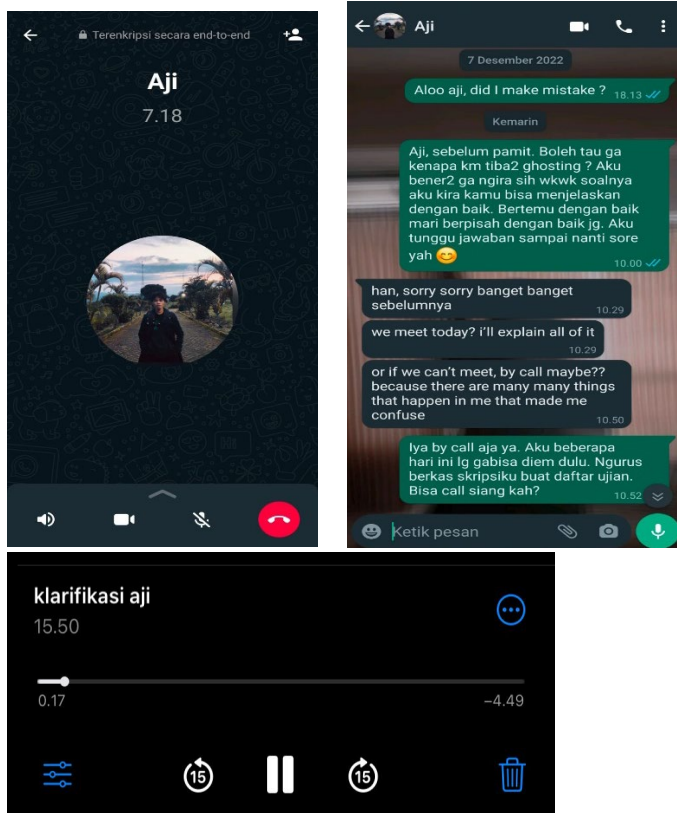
Terenkripsi secara end-to-end

Aji

7.18

Aji

7 Desember 2022

Aloo aji, did I make mistake ? 18.13

Kemarin

Aji, sebelum pamit. Boleh tau ga kenapa km tiba2 ghosting ? Aku bener2 ga ngira sih wkwk soalnya aku kira kamu bisa menjelaskan dengan baik. Bertemu dengan baik mari berpisah dengan baik jg. Aku tunggu jawaban sampai nanti sore yah 😊 10.00

han, sorry sorry banget banget sebelumnya 10.29

we meet today? i'll explain all of it 10.29

or if we can't meet, by call maybe?? because there are many many things that happen in me that made me confuse 10.50

Iya by call aja ya. Aku beberapa hari ini lg gabisa diem dulu. Ngurus berkas skripsiku buat daftar ujian. Bisa call siang kah? 10.52

Ketik pesan

klarifikasi aji

15.50

0.17

–4.49

15

15